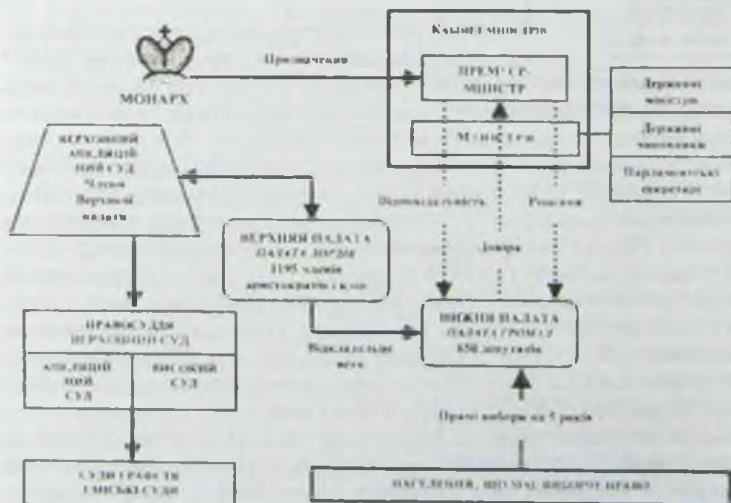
МОНАРХ

Призначення

Кабінет міністрів

ПРЕМ'ЄР-МІНІСТР

Міністри

Державні міністри

Державні чиновники

Парламентські секретарі

ВЕРХОВНИЙ АПЕЛЯЦІЙНИЙ СУД Члени Верхньої палати

Відповідальність

Рішення

Довіра

ВЕРХНЯ ПАЛАТА ПАЛАТА ЛОРДІВ 1195 членів аристократів і к.ін.

НИЖНЯ ПАЛАТА ПАЛАТА ГРОМАД 650 депутатів

Відкладальне вето

ПРАВОСУДДЯ ВЕРХОВНИЙ СУД

АПЕЛЯЦІЙНИЙ СУД

ВИСОКИЙ СУД

Прямі вибори на 5 років

СУДИ ГРАФСТВ І МІСЬКІ СУДИ

НАСЕЛЕННЯ, ЩО МАЄ ВИБОРЧЕ ПРАВО